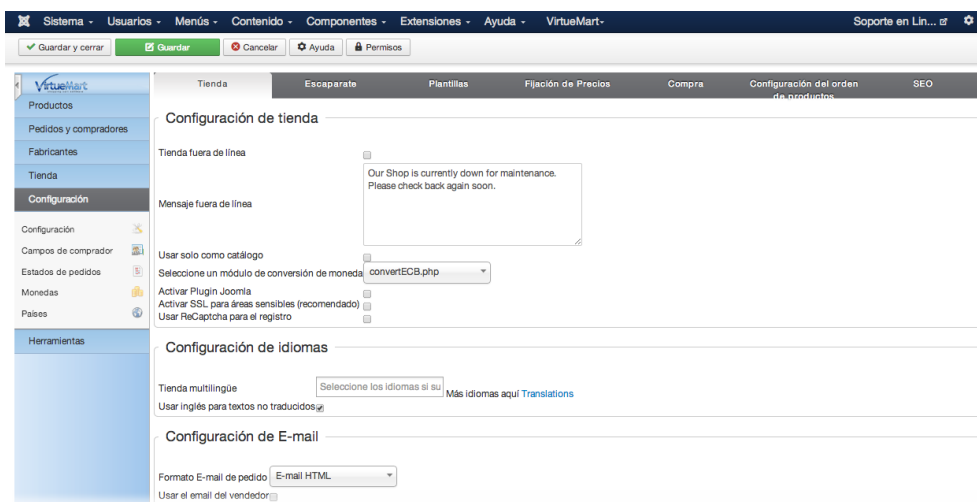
Sistema ▾ Usuarios ▾ Menús ▾ Contenido ▾ Componentes ▾ Extensiones ▾ Ayuda ▾ VirtueMart▾
Soporte en Lín...

Guardar y cerrar
Guardar
Cancelar
Ayuda
Permisos

VirtueMart
Productos
Pedidos y compradores
Fabricantes
Tienda
Configuración
Configuración
Campos de comprador
Estados de pedidos
Monedas
Países
Herramientas

Tienda
Escaparate
Plantillas
Fijación de Precios
Compra
Configuración del orden de productos
SEO

Configuración de tienda

Tienda fuera de línea

Mensaje fuera de línea
Our Shop is currently down for maintenance. Please check back again soon.

Usar solo como catálogo
Seleccione un módulo de conversión de moneda convertECB.php
Activar Plugin Joomla
Activar SSL para áreas sensibles (recomendado)
Usar ReCaptcha para el registro

Configuración de idiomas

Tienda multilingüe Seleccione los idiomas si su Más idiomas aquí Translations
Usar inglés para textos no traducidos

Configuración de E-mail

Formato E-mail de pedido E-mail HTML
Usar el email del vendedor